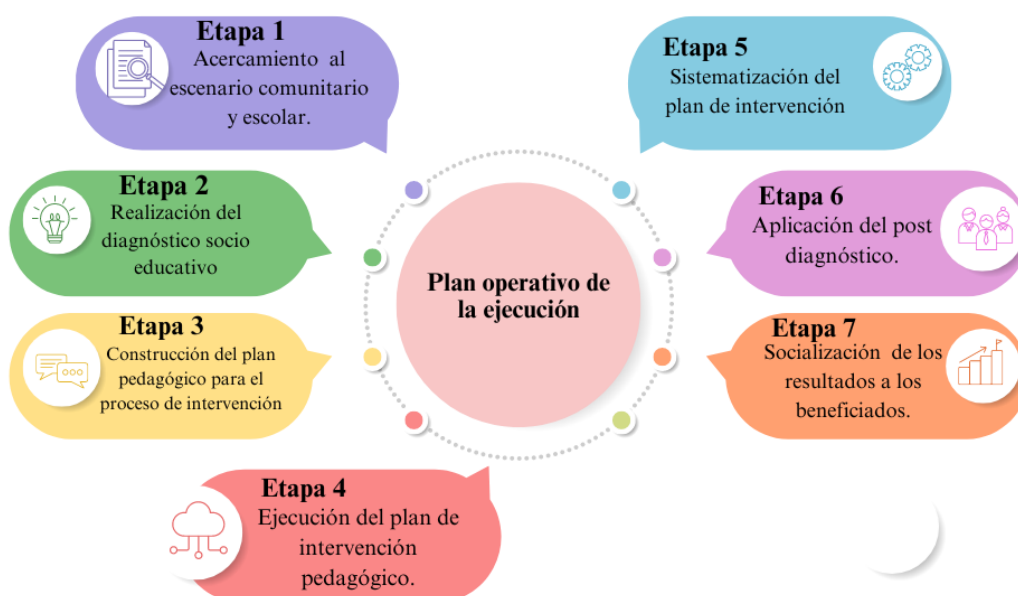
Etapa 1
Acercamiento al escenario comunitario y escolar.

Etapa 2
Realización del diagnóstico socio educativo

Etapa 3
Construcción del plan pedagógico para el proceso de intervención

Etapa 4
Ejecución del plan de intervención pedagógico.

Plan operativo de la ejecución

Etapa 5
Sistematización del plan de intervención

Etapa 6
Aplicación del post diagnóstico.

Etapa 7
Socialización de los resultados a los beneficiados.